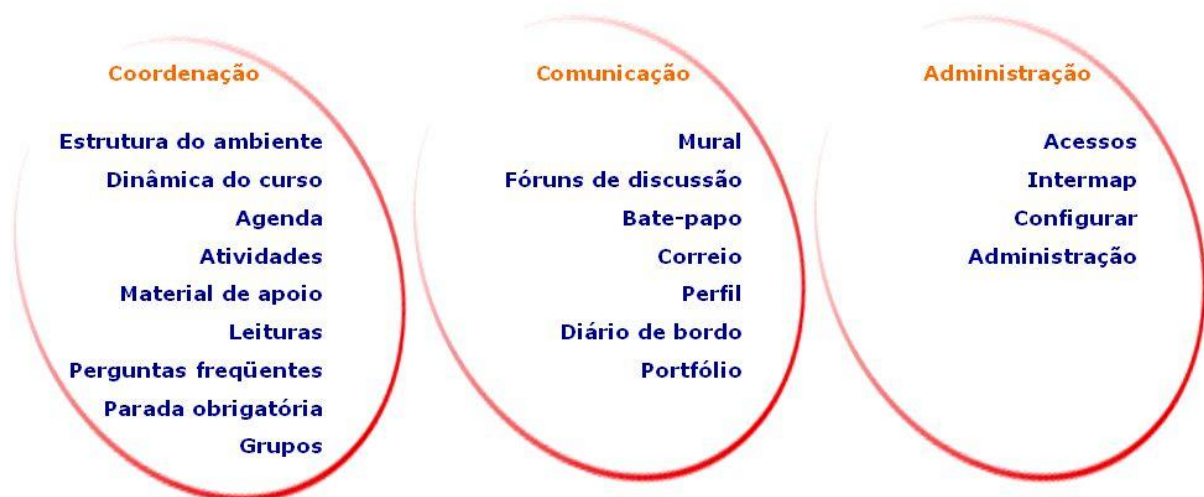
Coordenação

Estrutura do ambiente
Dinâmica do curso
Agenda
Atividades
Material de apoio
Leituras
Perguntas freqüentes
Parada obrigatória
Grupos

Comunicação

Mural
Fóruns de discussão
Bate-papo
Correio
Perfil
Diário de bordo
Portfólio

Administração

Acessos
Intermap
Configurar
Administração